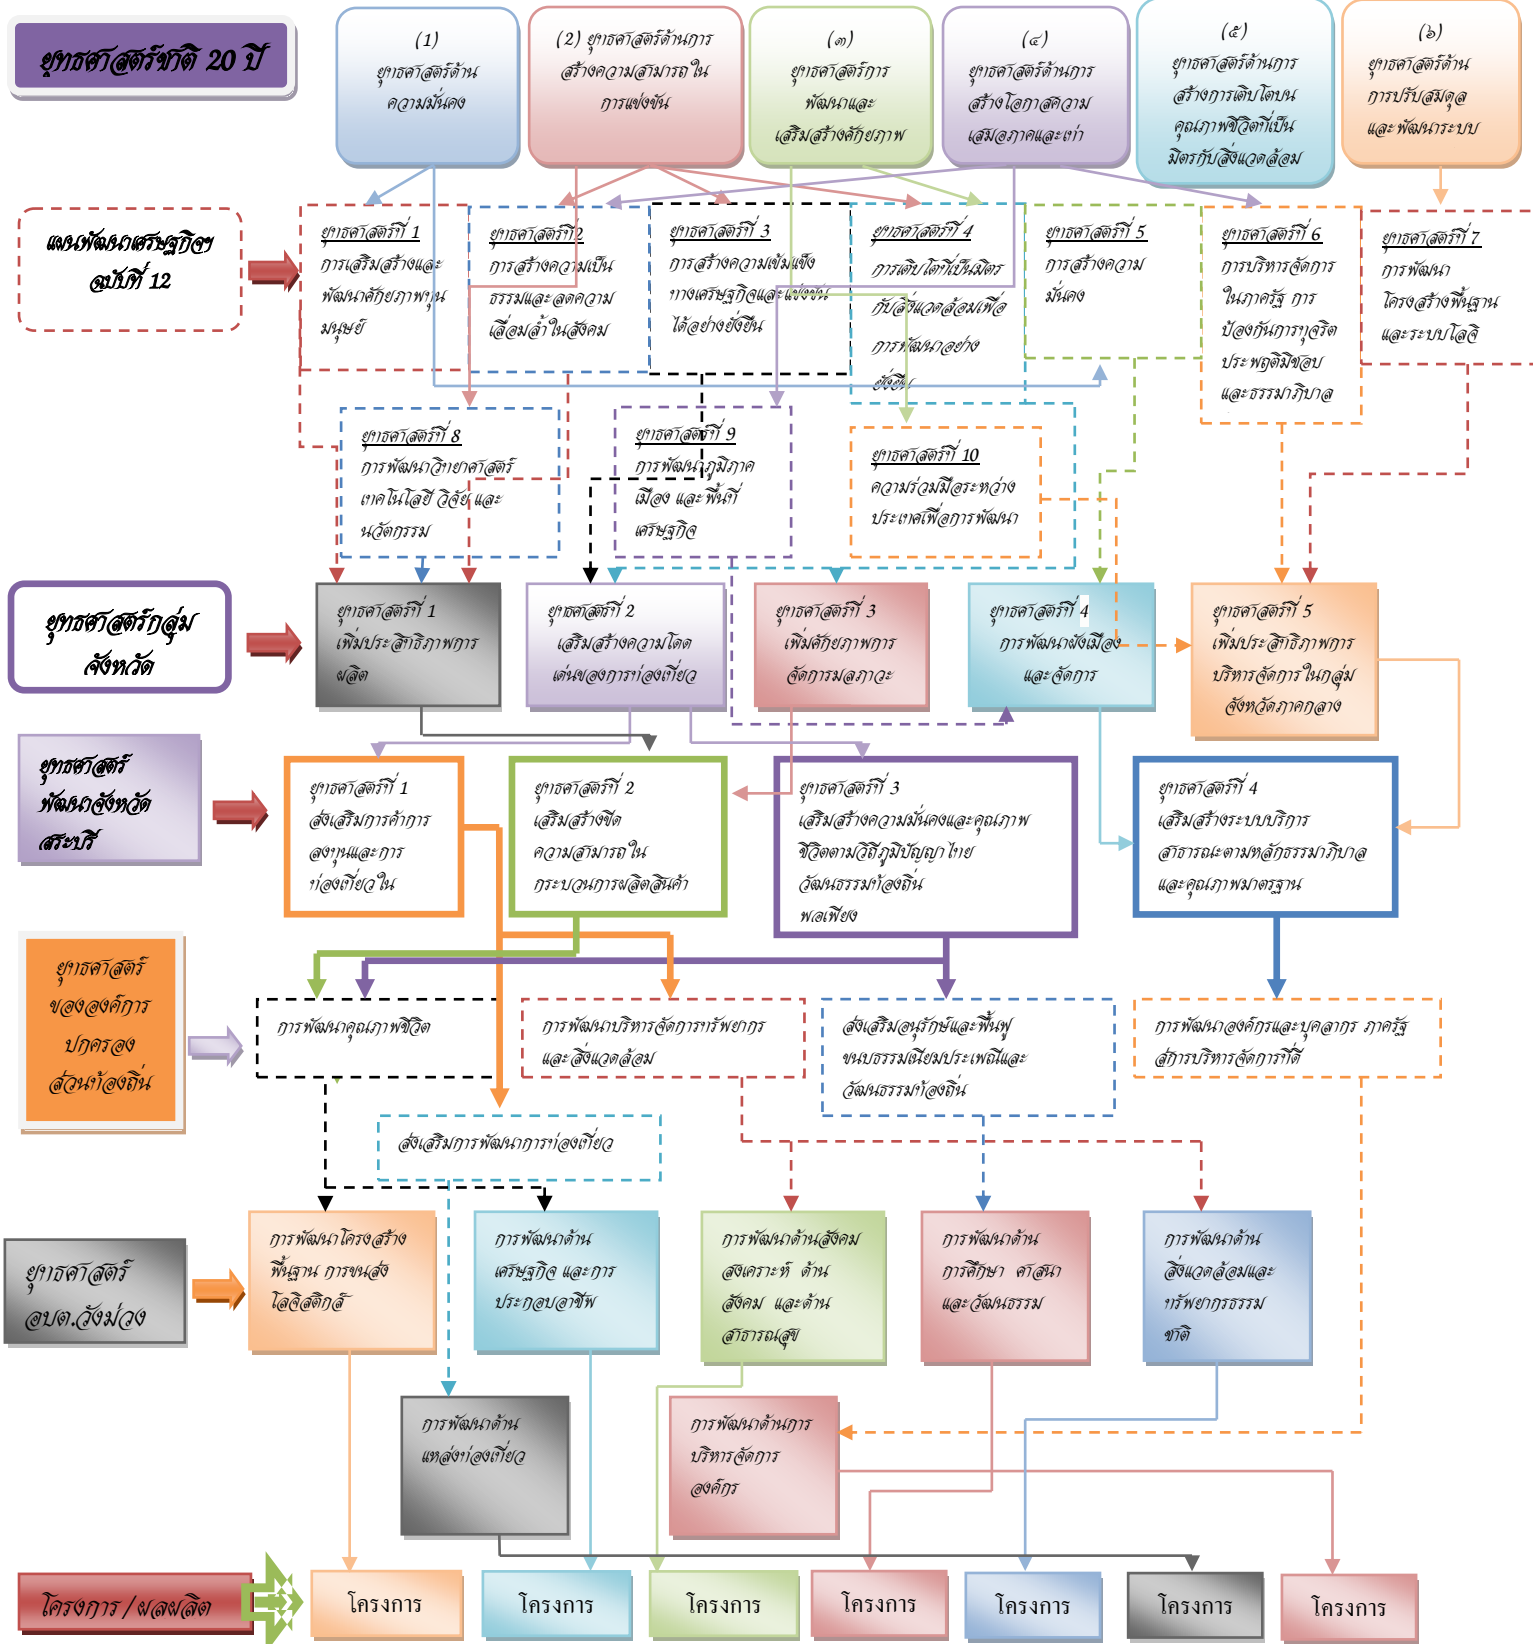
ยุทธศาสตร์ชาติ 20 ปี

(1) ยุทธศาสตร์ด้านความมั่นคง

(2) ยุทธศาสตร์ด้านการสร้างความสามารถในการแข่งขัน

(๓) ยุทธศาสตร์การพัฒนาและเสริมสร้างศักยภาพ

(๔) ยุทธศาสตร์ด้านการสร้างโอกาสความเสมอภาคและเท่า

(๕) ยุทธศาสตร์ด้านการสร้างการเติบโตบนคุณภาพชีวิตที่เป็นมิตรกับสิ่งแวดล้อม

(๖) ยุทธศาสตร์ด้านการปรับสมดุลและพัฒนาระบบ

แผนพัฒนาเศรษฐกิจฯ ฉบับที่ 12

ยุทธศาสตร์ที่ 1 การเสริมสร้างและพัฒนาศักยภาพทุนมนุษย์

ยุทธศาสตร์ที่ 2 การสร้างความเป็นธรรมและลดความเลื่อมล้ำในสังคม

ยุทธศาสตร์ที่ 3 การสร้างความเข้มแข็งทางเศรษฐกิจและแข่งขันได้อย่างยั่งยืน

ยุทธศาสตร์ที่ 4 การเติบโตที่เป็นมิตรกับสิ่งแวดล้อมเพื่อการพัฒนาอย่างยั่งยืน

ยุทธศาสตร์ที่ 5 การสร้างความมั่นคง

ยุทธศาสตร์ที่ 6 การบริหารจัดการในภาครัฐ การป้องกันการทุจริตประพฤติมิชอบและธรรมาภิบาล

ยุทธศาสตร์ที่ 7 การพัฒนาโครงสร้างพื้นฐานและระบบโลจิ

ยุทธศาสตร์ที่ 8 การพัฒนาวิทยาศาสตร์ เทคโนโลยี วิจัย และนวัตกรรม

ยุทธศาสตร์ที่ 9 การพัฒนาภูมิภาค เมือง และพื้นที่เศรษฐกิจ

ยุทธศาสตร์ที่ 10 ความร่วมมือระหว่างประเทศเพื่อการพัฒนา

ยุทธศาสตร์กลุ่มจังหวัด

ยุทธศาสตร์ที่ 1 เพิ่มประสิทธิภาพการผลิต

ยุทธศาสตร์ที่ 2 เสริมสร้างความโดดเด่นของการท่องเที่ยว

ยุทธศาสตร์ที่ 3 เพิ่มศักยภาพการจัดการมลภาวะ

ยุทธศาสตร์ที่ 4 การพัฒนาผังเมืองและจัดการ

ยุทธศาสตร์ที่ 5 เพิ่มประสิทธิภาพการบริหารจัดการในกลุ่มจังหวัดภาคกลาง

ยุทธศาสตร์พัฒนาจังหวัดสระบุรี

ยุทธศาสตร์ที่ 1 ส่งเสริมการค้าการลงทุนและการท่องเที่ยวใน

ยุทธศาสตร์ที่ 2 เสริมสร้างขีดความสามารถในกระบวนการผลิตสินค้า

ยุทธศาสตร์ที่ 3 เสริมสร้างความมั่นคงและคุณภาพชีวิตตามวิถีภูมิปัญญาไทยวัฒนธรรมท้องถิ่นพอเพียง

ยุทธศาสตร์ที่ 4 เสริมสร้างระบบบริการสาธารณะตามหลักธรรมาภิบาลและคุณภาพมาตรฐาน

ยุทธศาสตร์ขององค์การปกครองส่วนท้องถิ่น

การพัฒนาคุณภาพชีวิต

การพัฒนาบริหารจัดการทรัพยากรและสิ่งแวดล้อม

ส่งเสริมอนุรักษ์และฟื้นฟูขนบธรรมเนียมประเพณีและวัฒนธรรมท้องถิ่น

การพัฒนาองค์กรและบุคลากร ภาครัฐสู่การบริหารจัดการที่ดี

ส่งเสริมการพัฒนาการท่องเที่ยว

ยุทธศาสตร์ อบต.วังม่วง

การพัฒนาโครงสร้างพื้นฐาน การขนส่งโลจิสติกส์

การพัฒนาด้านเศรษฐกิจ และการประกอบอาชีพ

การพัฒนาด้านสังคมสงเคราะห์ ด้านสังคม และด้านสาธารณสุข

การพัฒนาด้านการศึกษา ศาสนา และวัฒนธรรม

การพัฒนาด้านสิ่งแวดล้อมและทรัพยากรธรรมชาติ

การพัฒนาด้านแหล่งท่องเที่ยว

การพัฒนาด้านการบริหารจัดการองค์กร

โครงการ / ผลผลิต

โครงการ

โครงการ

โครงการ

โครงการ

โครงการ

โครงการ

โครงการ